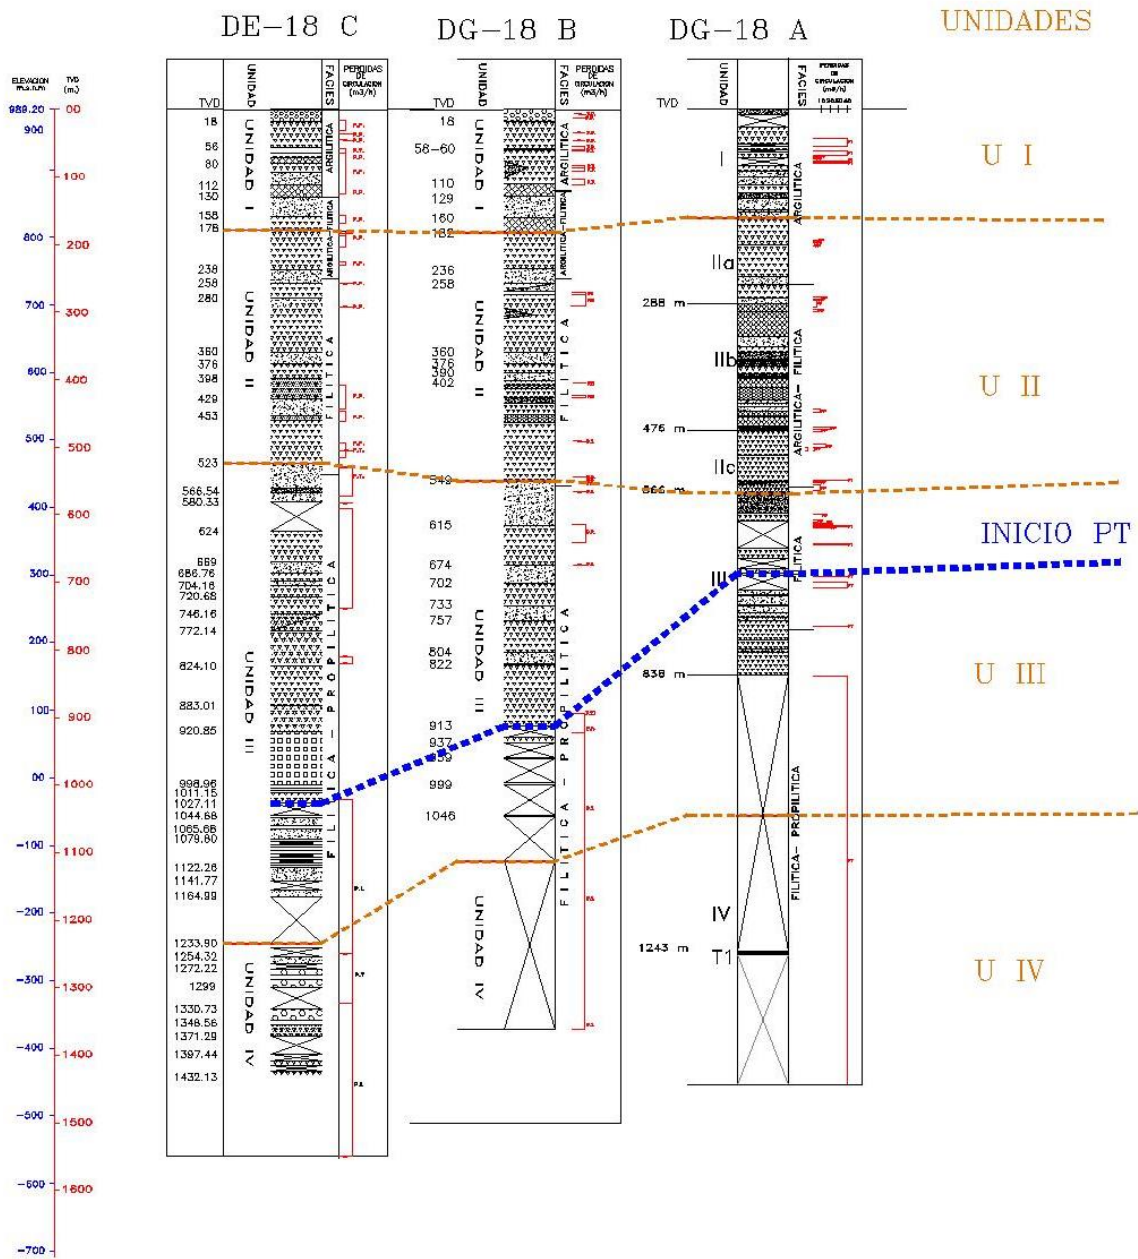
DE-18 C DG-18 B DG-18 A UNIDADES

ELEVACION m.s.n.m TVD (m)

989.20 00
900 100
800 200
700 300
600 400
500 500
400 600
300 700
200 800
100 900
00 1000
-100 1100
-200 1200
-300 1300
-400 1400
-500 1500
-600 1600
-700

DE-18 C

TVD UNIDAD FACIES PERDIDAS DE CIRCULACION (m3/h)

18
56
80
112
130
158
178
238
258
280
360
376
398
429
453
523
566.54
580.33
624
669
686.76
704.16
720.68
746.16
772.14
824.10
883.01
920.85
998.96
1011.15
1027.11
1044.68
1065.66
1079.60
1122.28
1141.77
1164.99
1233.90
1254.32
1272.22
1299
1330.73
1348.56
1371.29
1397.44
1432.13

UNIDAD I
UNIDAD II
UNIDAD III
UNIDAD IV

ARGILITICA
ARGILITICA-FILITICA
FILITICA
FILITICA - PROPILITICA
FILITICA

P.P.
P.P.
P.T.
P.P.
P.P.
P.P.
P.T.
P.P.
P.P.
P.P.
P.P.
P.P.
P.P.
P.Tc.
P.L
P.T
P.A

DG-18 B

TVD UNIDAD FACIES PERDIDAS DE CIRCULACION (m3/h)

18
58-60
110
129
160
182
236
258
360
376
390
402
549
615
674
702
733
757
804
822
913
937
959
999
1046

UNIDAD I
UNIDAD II
UNIDAD III
UNIDAD IV

ARGILITICA
FILITICA
ARGILITICA-FILITICA
FILITICA
FILITICA
FILITICA - PROPILITICA
FILITICA

DG-18 A

TVD UNIDAD FACIES PERDIDAS DE CIRCULACION (m3/h)

I
IIa
288 m
IIb
475 m
IIc
566 m
III
838 m
IV
1243 m
T1

ARGILITICA
ARGILITICA- FILITICA
FILITICA
FILITICA- PROPILITICA

U I
U II
INICIO PT
U III
U IV